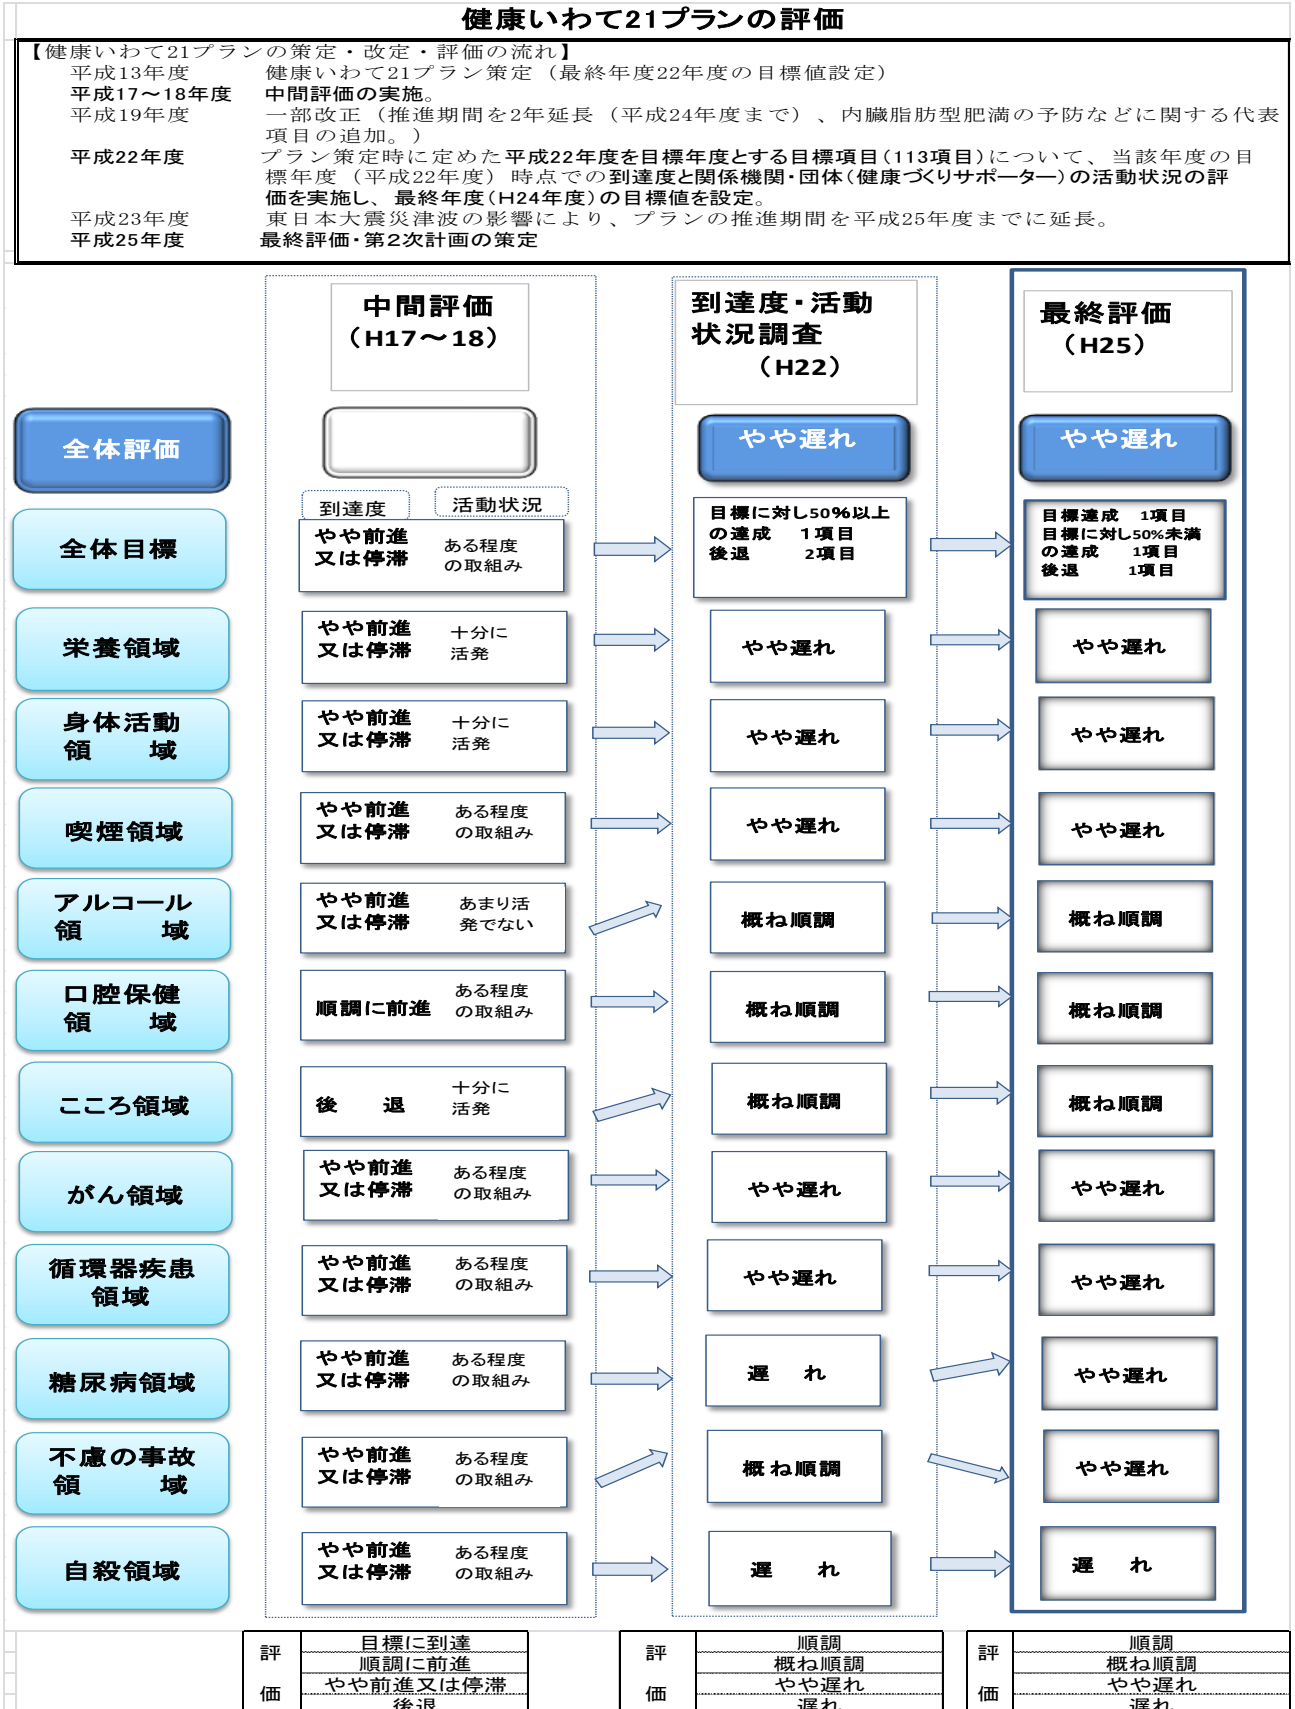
健康いわて21プランの評価

【健康いわて21プランの策定・改定・評価の流れ】
平成13年度　健康いわて21プラン策定（最終年度22年度の目標値設定）
平成17～18年度　中間評価の実施。
平成19年度　一部改正（推進期間を2年延長（平成24年度まで）、内臓脂肪型肥満の予防などに関する代表項目の追加。）
平成22年度　プラン策定時に定めた平成22年度を目標年度とする目標項目（113項目）について、当該年度の目標年度（平成22年度）時点での到達度と関係機関・団体（健康づくりサポーター）の活動状況の評価を実施し、最終年度（H24年度）の目標値を設定。
平成23年度　東日本大震災津波の影響により、プランの推進期間を平成25年度までに延長。
平成25年度　最終評価・第2次計画の策定

中間評価（H17～18）

到達度・活動状況調査（H22）

最終評価（H25）

全体評価　やや遅れ　やや遅れ

到達度　活動状況

全体目標　やや前進又は停滞　ある程度の取組み　目標に対し50%以上の達成　1項目　後退　2項目　目標達成　1項目　目標に対し50%未満の達成　1項目　後退　1項目

栄養領域　やや前進又は停滞　十分に活発　やや遅れ　やや遅れ

身体活動領域　やや前進又は停滞　十分に活発　やや遅れ　やや遅れ

喫煙領域　やや前進又は停滞　ある程度の取組み　やや遅れ　やや遅れ

アルコール領域　やや前進又は停滞　あまり活発でない　概ね順調　概ね順調

口腔保健領域　順調に前進　ある程度の取組み　概ね順調　概ね順調

こころ領域　後退　十分に活発　概ね順調　概ね順調

がん領域　やや前進又は停滞　ある程度の取組み　やや遅れ　やや遅れ

循環器疾患領域　やや前進又は停滞　ある程度の取組み　やや遅れ　やや遅れ

糖尿病領域　やや前進又は停滞　ある程度の取組み　遅れ　やや遅れ

不慮の事故領域　やや前進又は停滞　ある程度の取組み　概ね順調　やや遅れ

自殺領域　やや前進又は停滞　ある程度の取組み　遅れ　遅れ

評価　目標に到達　順調に前進　やや前進又は停滞　後退

評価　順調　概ね順調　やや遅れ　遅れ

評価　順調　概ね順調　やや遅れ　遅れ